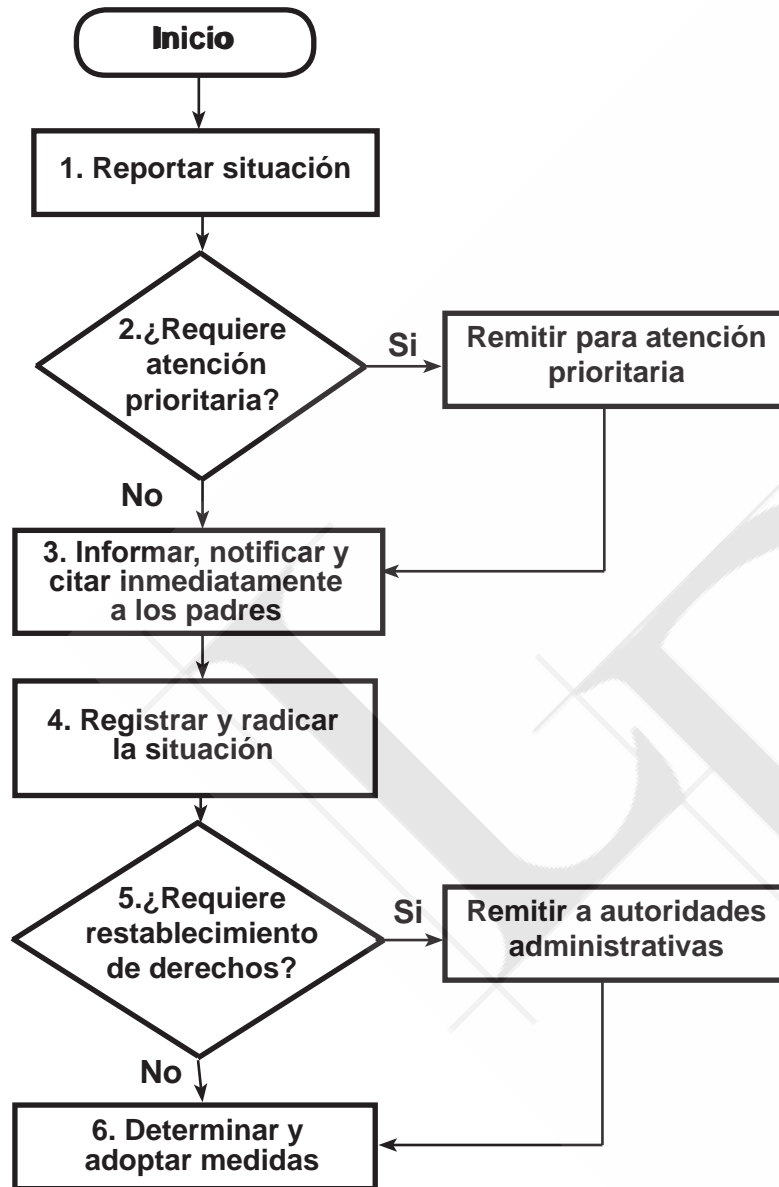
Inicio

1. Reportar situación

2.¿Requiere atención prioritaria?

Si

Remitir para atención prioritaria

No

3. Informar, notificar y citar inmediatamente a los padres

4. Registrar y radicar la situación

5.¿Requiere restablecimiento de derechos?

Si

Remitir a autoridades administrativas

No

6. Determinar y adoptar medidas